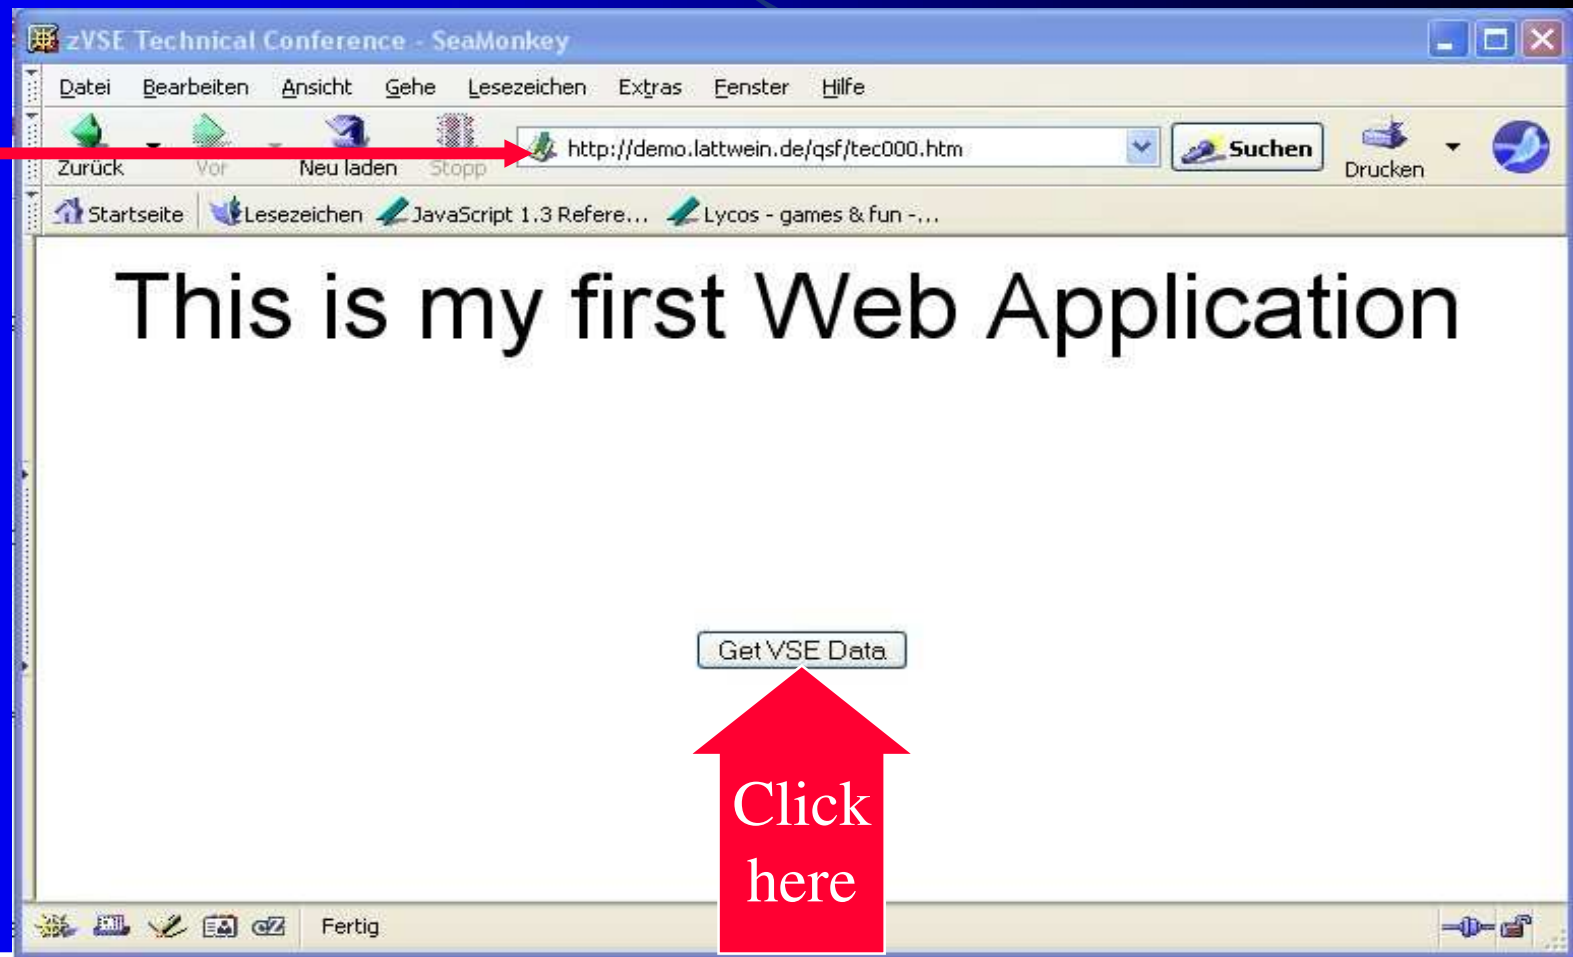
zVSE Technical Conference - SeaMonkey

Datei Bearbeiten Ansicht Gehe Lesezeichen Extras Fenster Hilfe

Zurück Vor Neu laden Stopp http://demo.lattwein.de/qsf/tec000.htm Suchen Drucken

Startseite Lesezeichen JavaScript 1.3 Refere... Lycos - games & fun -...

This is my first Web Application

Get VSE Data

Click here

Fertig